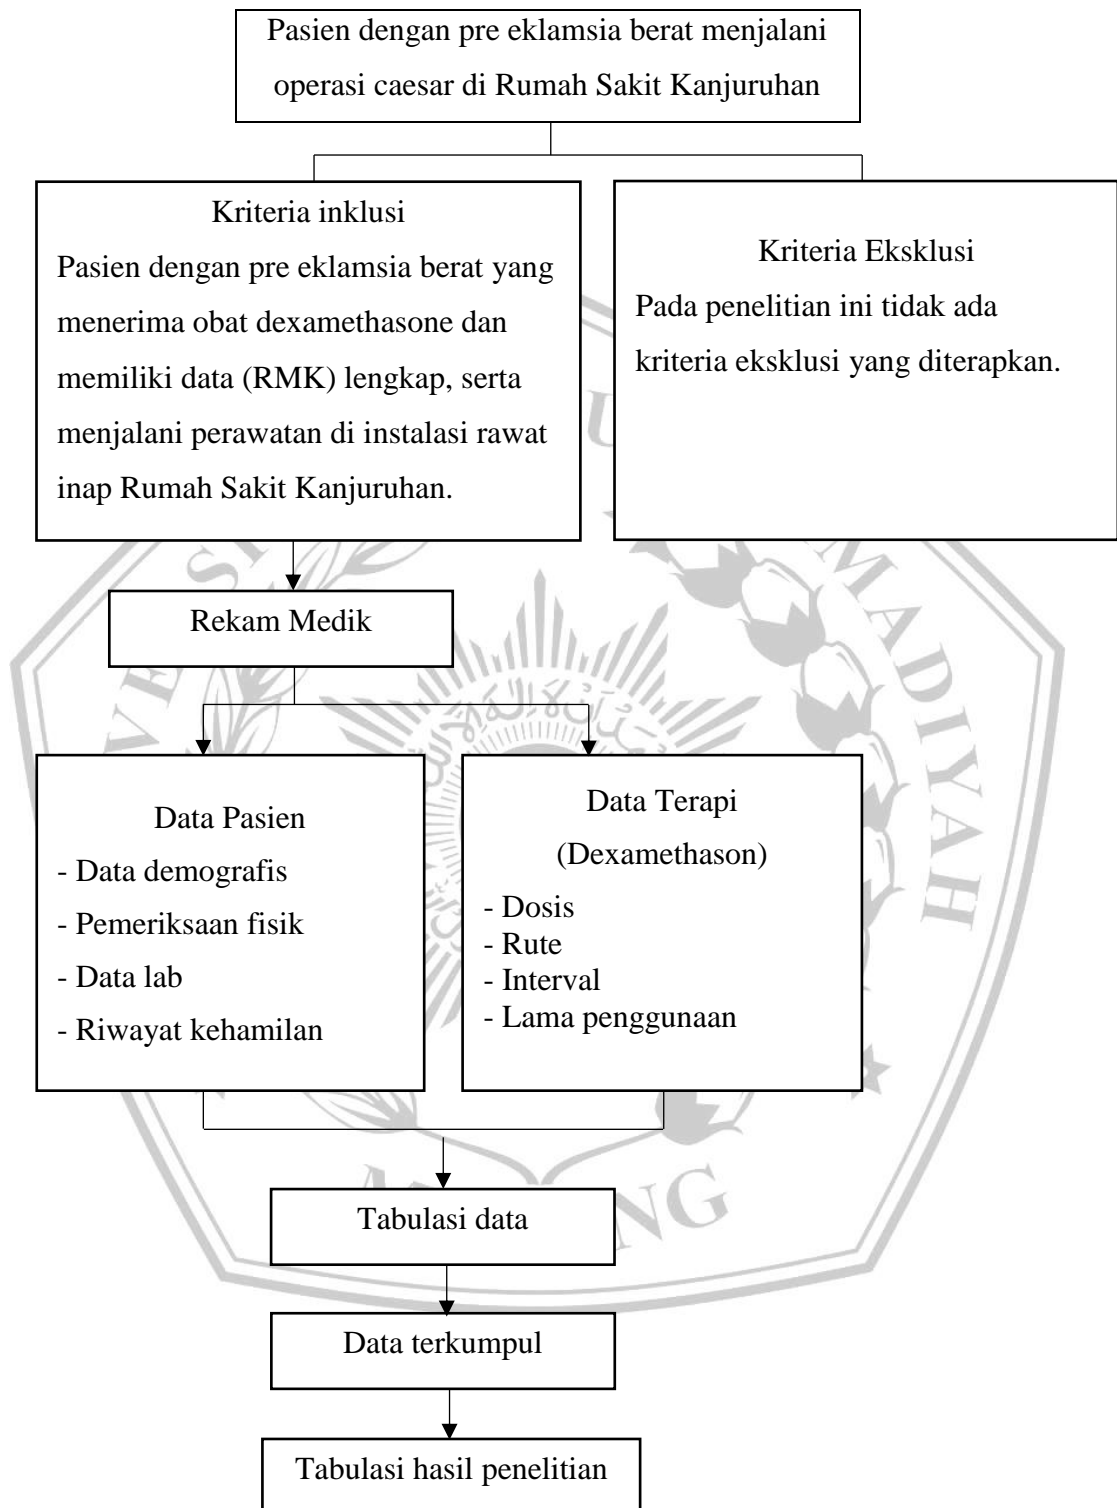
Pasien dengan pre eklamsia berat menjalani operasi caesar di Rumah Sakit Kanjuruhan

Kriteria inklusi
Pasien dengan pre eklamsia berat yang menerima obat dexamethasone dan memiliki data (RMK) lengkap, serta menjalani perawatan di instalasi rawat inap Rumah Sakit Kanjuruhan.

Kriteria Eksklusi
Pada penelitian ini tidak ada kriteria eksklusi yang diterapkan.

Rekam Medik

Data Pasien
- Data demografis
- Pemeriksaan fisik
- Data lab
- Riwayat kehamilan

Data Terapi
(Dexamethason)
- Dosis
- Rute
- Interval
- Lama penggunaan

Tabulasi data

Data terkumpul

Tabulasi hasil penelitian